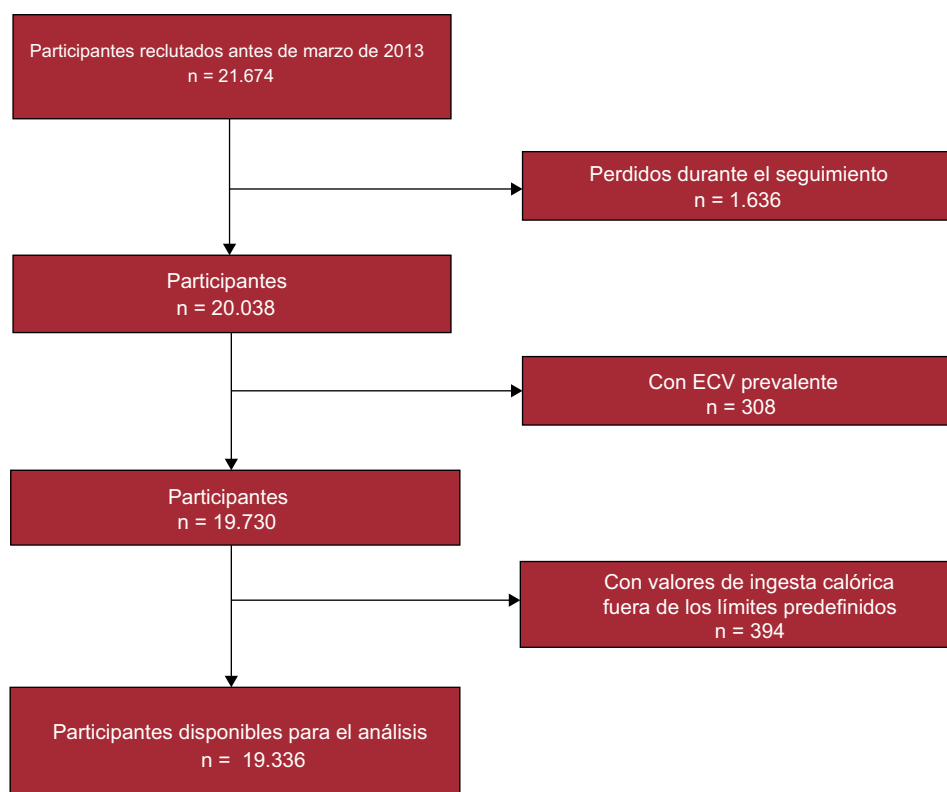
Participantes reclutados antes de marzo de 2013
n = 21.674

Perdidos durante el seguimiento
n = 1.636

Participantes
n = 20.038

Con ECV prevalente
n = 308

Participantes
n = 19.730

Con valores de ingesta calórica fuera de los límites predefinidos
n = 394

Participantes disponibles para el análisis
n = 19.336